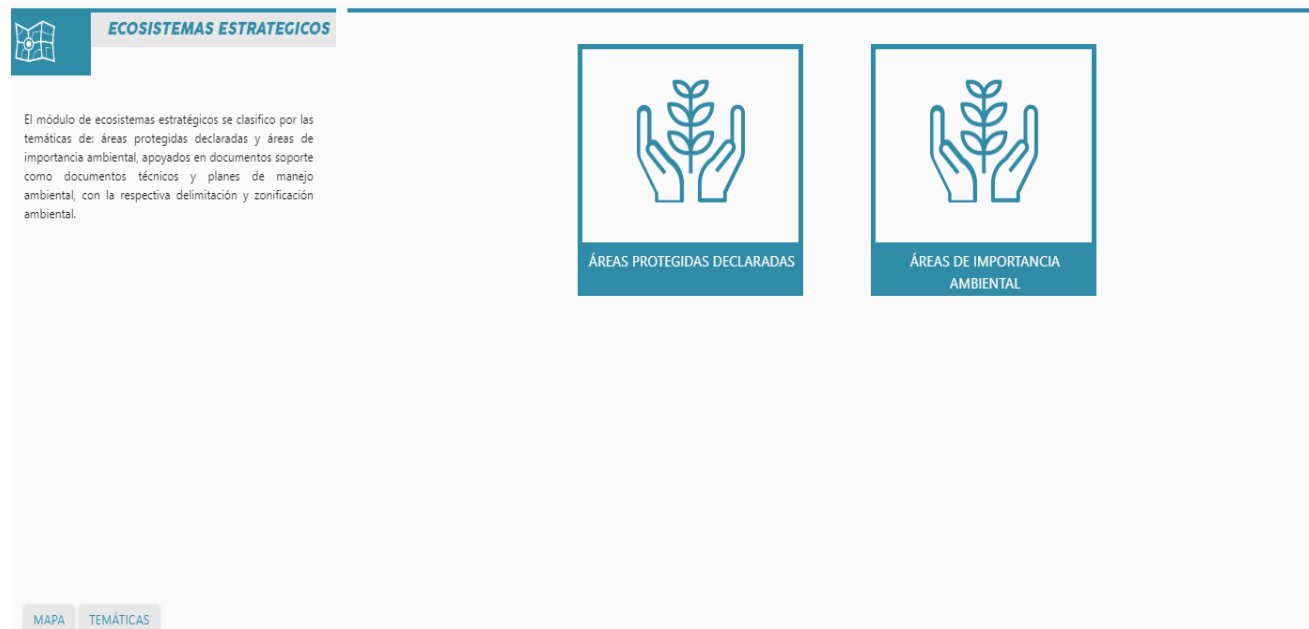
ECOSISTEMAS ESTRATEGICOS

El módulo de ecosistemas estratégicos se clasifico por las temáticas de: áreas protegidas declaradas y áreas de importancia ambiental, apoyados en documentos soporte como documentos técnicos y planes de manejo ambiental, con la respectiva delimitación y zonificación ambiental.

ÁREAS PROTEGIDAS DECLARADAS

ÁREAS DE IMPORTANCIA AMBIENTAL

MAPA
TEMÁTICAS